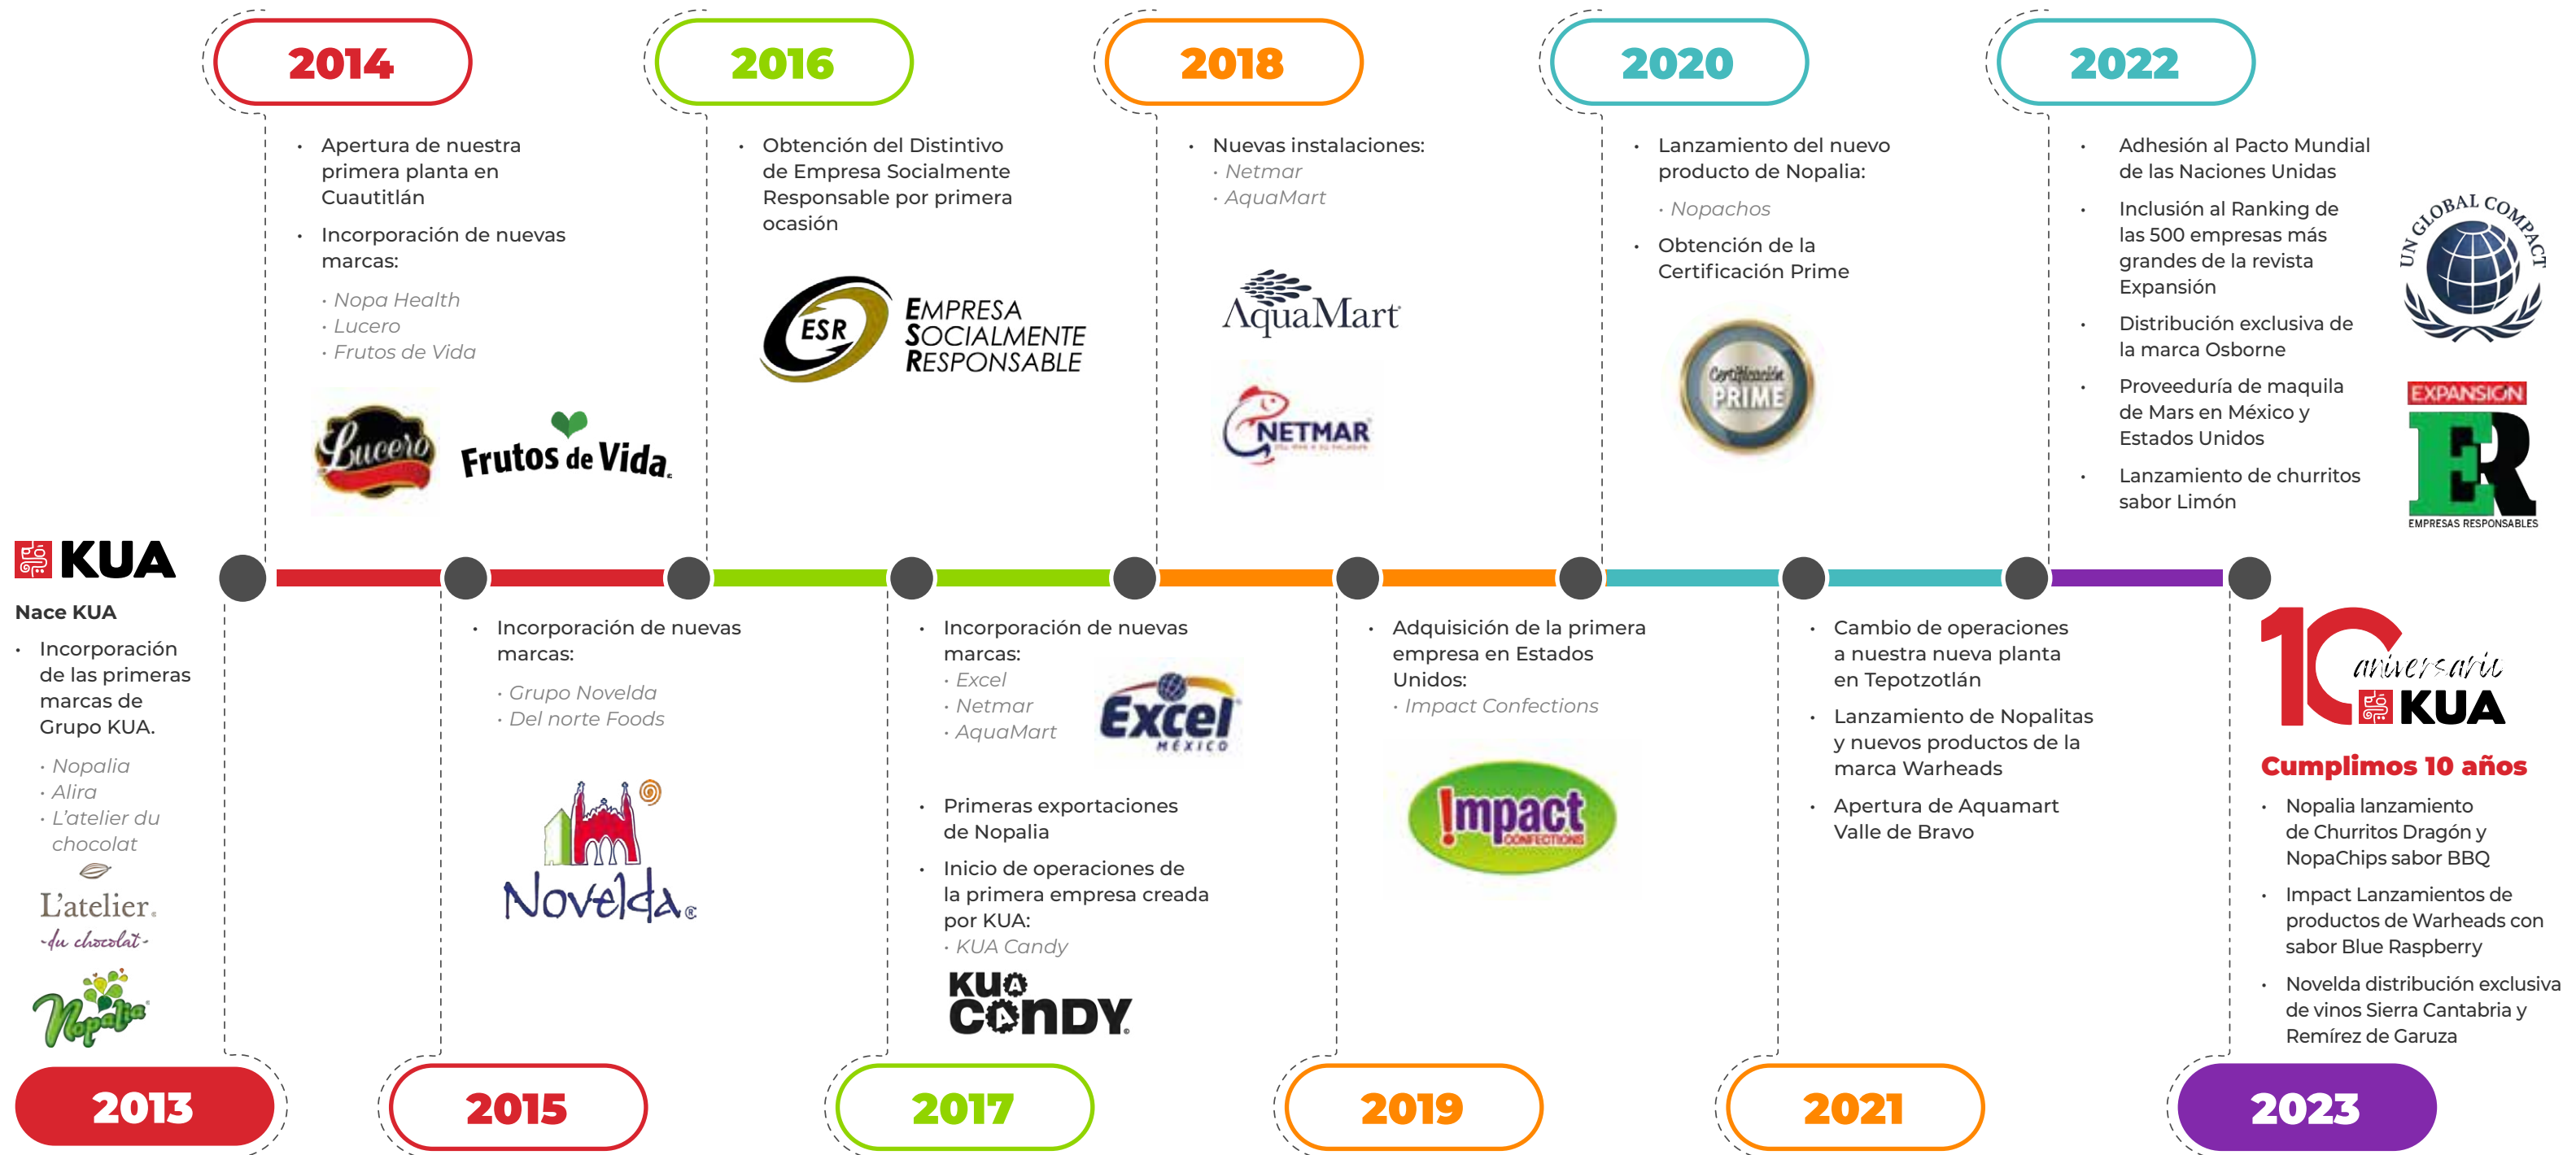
2014

- Apertura de nuestra primera planta en Cuautitlán
- Incorporación de nuevas marcas:

· Nopa Health
· Lucero
· Frutos de Vida

Lucero

Frutos de Vida

2016

- Obtención del Distintivo de Empresa Socialmente Responsable por primera ocasión

ESR EMPRESA SOCIALMENTE RESPONSABLE

2018

- Nuevas instalaciones:
· Netmar
· AquaMart

AquaMart

NETMAR

2020

- Lanzamiento del nuevo producto de Nopalia:

· Nopachos

- Obtención de la Certificación Prime

Certificación PRIME

2022

- Adhesión al Pacto Mundial de las Naciones Unidas
- Inclusión al Ranking de las 500 empresas más grandes de la revista Expansión
- Distribución exclusiva de la marca Osborne
- Proveeduría de maquila de Mars en México y Estados Unidos
- Lanzamiento de churritos sabor Limón

UN GLOBAL COMPACT

EXPANSIÓN

ER

EMPRESAS RESPONSABLES

KUA

Nace KUA

- Incorporación de las primeras marcas de Grupo KUA.

· Nopalia
· Alira
· L'atelier du chocolat

L'atelier du chocolat

Nopalia

2013

- Incorporación de nuevas marcas:

· Grupo Novelda
· Del norte Foods

Novelda

2015

- Incorporación de nuevas marcas:
· Excel
· Netmar
· AquaMart

Excel MÉXICO

- Primeras exportaciones de Nopalia
- Inicio de operaciones de la primera empresa creada por KUA:
· KUA Candy

KUA CANDY

2017

- Adquisición de la primera empresa en Estados Unidos:
· Impact Confections

Impact CONFECTIONS

2019

- Cambio de operaciones a nuestra nueva planta en Tepotzotlán
- Lanzamiento de Nopalitas y nuevos productos de la marca Warheads
- Apertura de Aquamart Valle de Bravo

2021

10 aniversario KUA

Cumplimos 10 años

- Nopalia lanzamiento de Churritos Dragón y NopaChips sabor BBQ
- Impact Lanzamientos de productos de Warheads con sabor Blue Raspberry
- Novelda distribución exclusiva de vinos Sierra Cantabria y Remírez de Garuza

2023